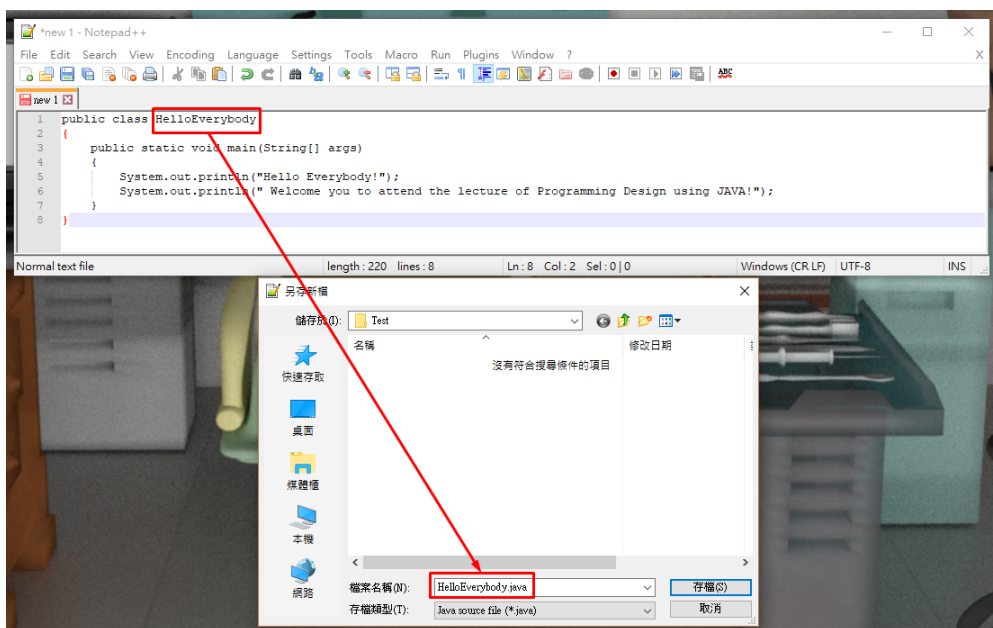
*new 1 - Notepad++

File Edit Search View Encoding Language Settings Tools Macro Run Plugins Window ?

new 1

1 public class HelloEverybody
2 {
3 public static void main(String[] args)
4 {
5 System.out.println("Hello Everybody!");
6 System.out.println(" Welcome you to attend the lecture of Programming Design using JAVA!");
7 }
8 }

Normal text file length : 220 lines : 8 Ln : 8 Col : 2 Sel : 0 | 0 Windows (CR LF) UTF-8 INS

另存新檔

儲存於(I): Test

名稱 修改日期

沒有符合搜尋條件的項目

快速存取

桌面

媒體櫃

本機

網路

檔案名稱(N): HelloEverybody.java 存檔(S)

存檔類型(T): Java source file (*.java) 取消